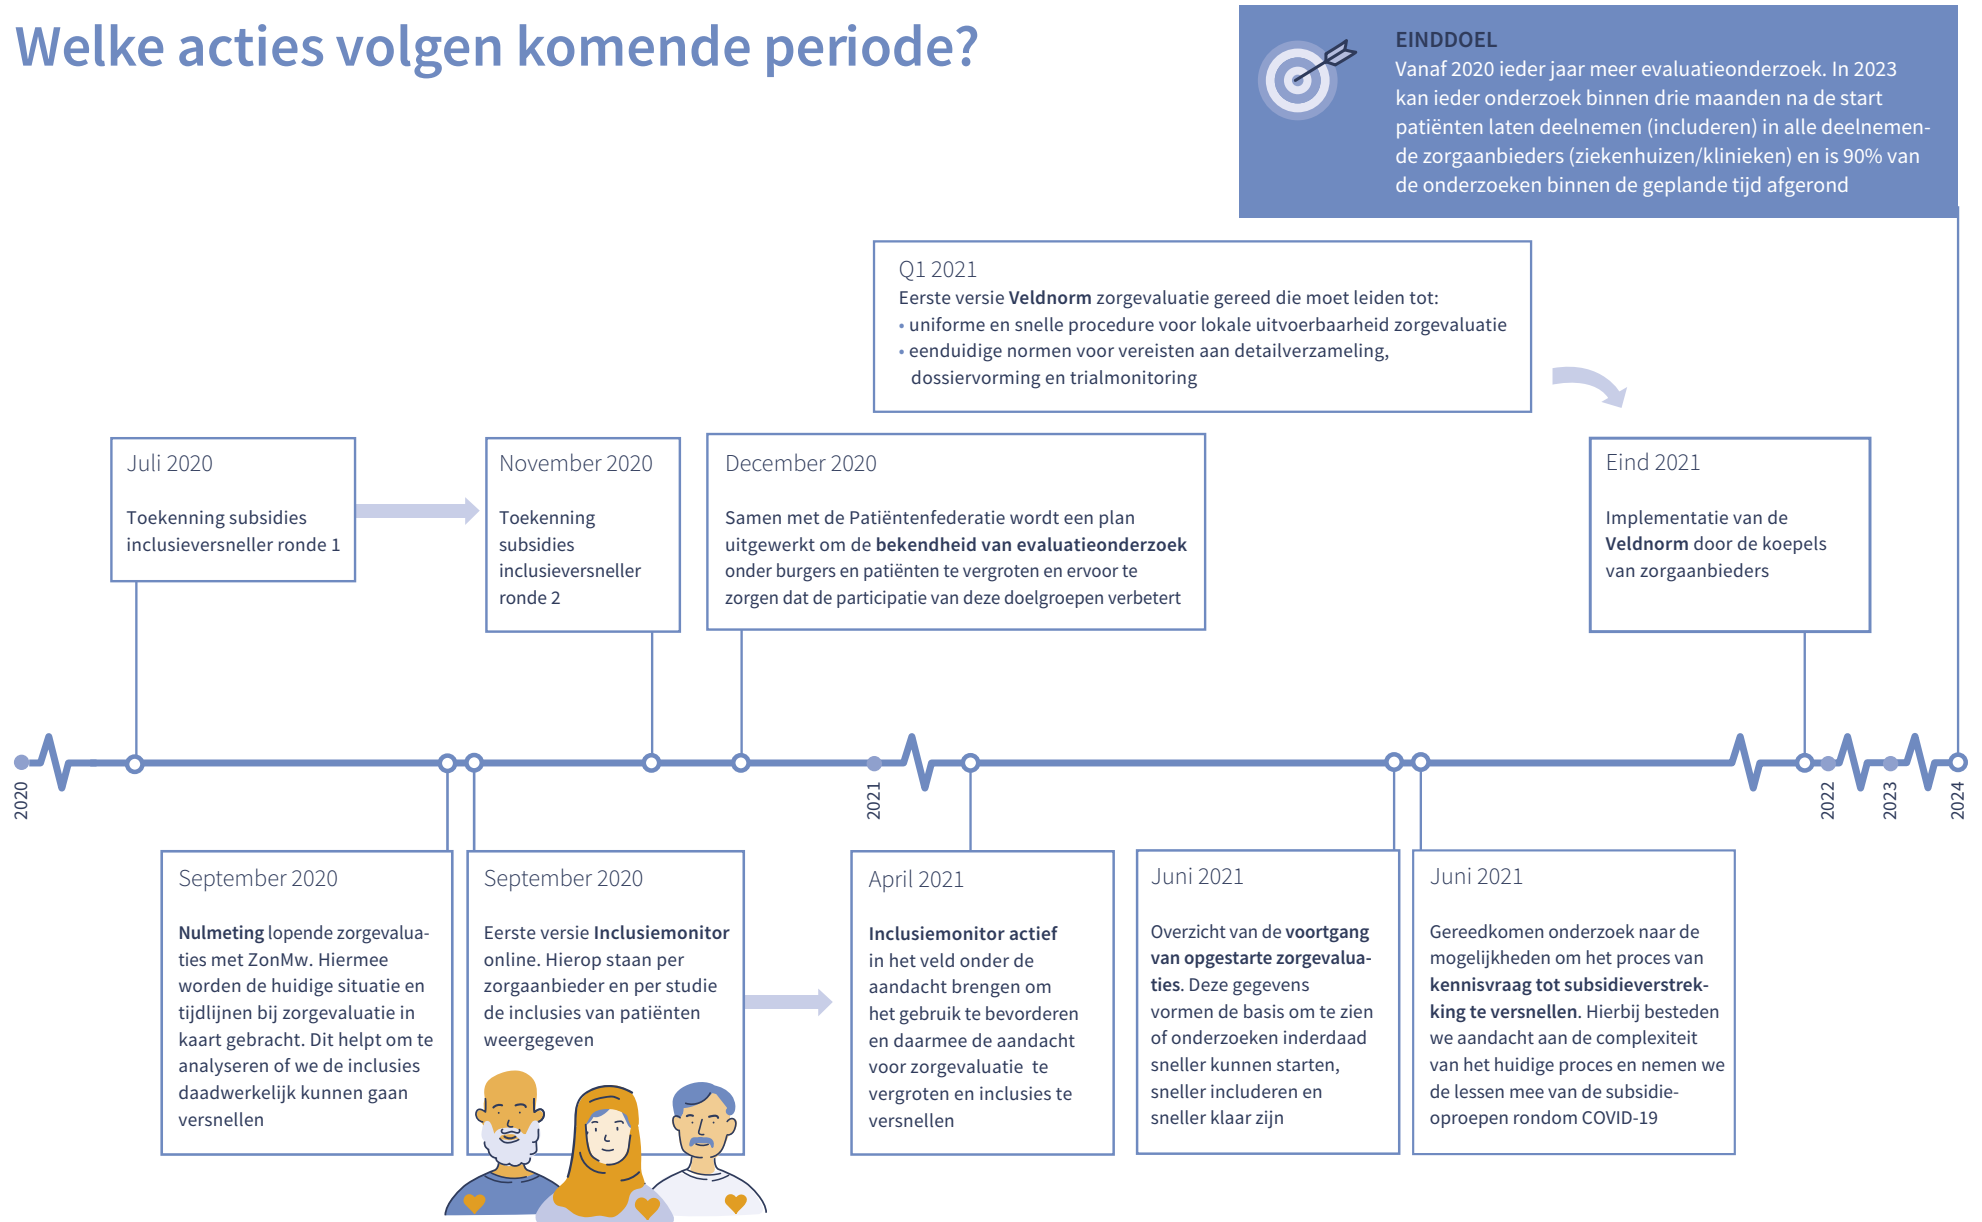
Welke acties volgen komende periode?

EINDDOEL
Vanaf 2020 ieder jaar meer evaluatieonderzoek. In 2023 kan ieder onderzoek binnen drie maanden na de start patiënten laten deelnemen (includeren) in alle deelnemende zorgaanbieders (ziekenhuizen/klinieken) en is 90% van de onderzoeken binnen de geplande tijd afgerond

Q1 2021
Eerste versie Veldnorm zorgevaluatie gereed die moet leiden tot:
• uniforme en snelle procedure voor lokale uitvoerbaarheid zorgevaluatie
• eenduidige normen voor vereisten aan detailverzameling, dossiervorming en trialmonitoring

Juli 2020
Toekenning subsidies inclusieversneller ronde 1

November 2020
Toekenning subsidies inclusieversneller ronde 2

December 2020
Samen met de Patiëntenfederatie wordt een plan uitgewerkt om de bekendheid van evaluatieonderzoek onder burgers en patiënten te vergroten en ervoor te zorgen dat de participatie van deze doelgroepen verbetert

Eind 2021
Implementatie van de Veldnorm door de koepels van zorgaanbieders

2020
2021
2022
2023
2024

September 2020
Nulmeting lopende zorgevaluaties met ZonMw. Hiermee worden de huidige situatie en tijdlijnen bij zorgevaluatie in kaart gebracht. Dit helpt om te analyseren of we de inclusies daadwerkelijk kunnen gaan versnellen

September 2020
Eerste versie Inclusiemonitor online. Hierop staan per zorgaanbieder en per studie de inclusies van patiënten weergegeven

April 2021
Inclusiemonitor actief in het veld onder de aandacht brengen om het gebruik te bevorderen en daarmee de aandacht voor zorgevaluatie te vergroten en inclusies te versnellen

Juni 2021
Overzicht van de voortgang van opgestarte zorgevaluaties. Deze gegevens vormen de basis om te zien of onderzoeken inderdaad sneller kunnen starten, sneller includeren en sneller klaar zijn

Juni 2021
Gereedkomen onderzoek naar de mogelijkheden om het proces van kennisvraag tot subsidieverstrekking te versnellen. Hierbij besteden we aandacht aan de complexiteit van het huidige proces en nemen we de lessen mee van de subsidieoproepen rondom COVID-19